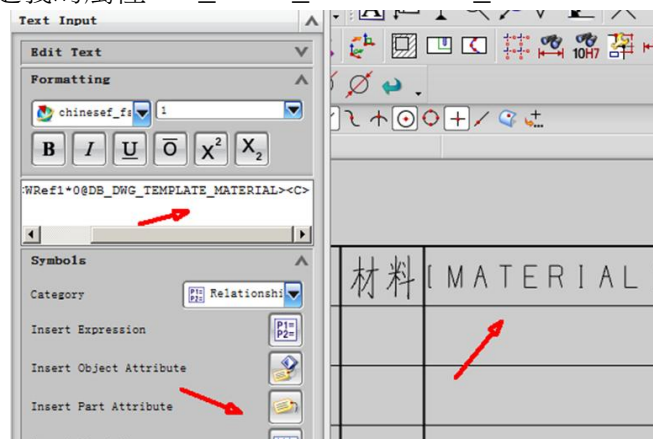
Text Input

Edit Text

Formatting

chinesef_fs

1

B I U O $X^2$ $X_2$

:WRef1*0@DB_DWG_TEMPLATE_MATERIAL><C>

Symbols

Category

Relationshi

Insert Expression

Insert Object Attribute

Insert Part Attribute

10H7

材料 [MATERIAL